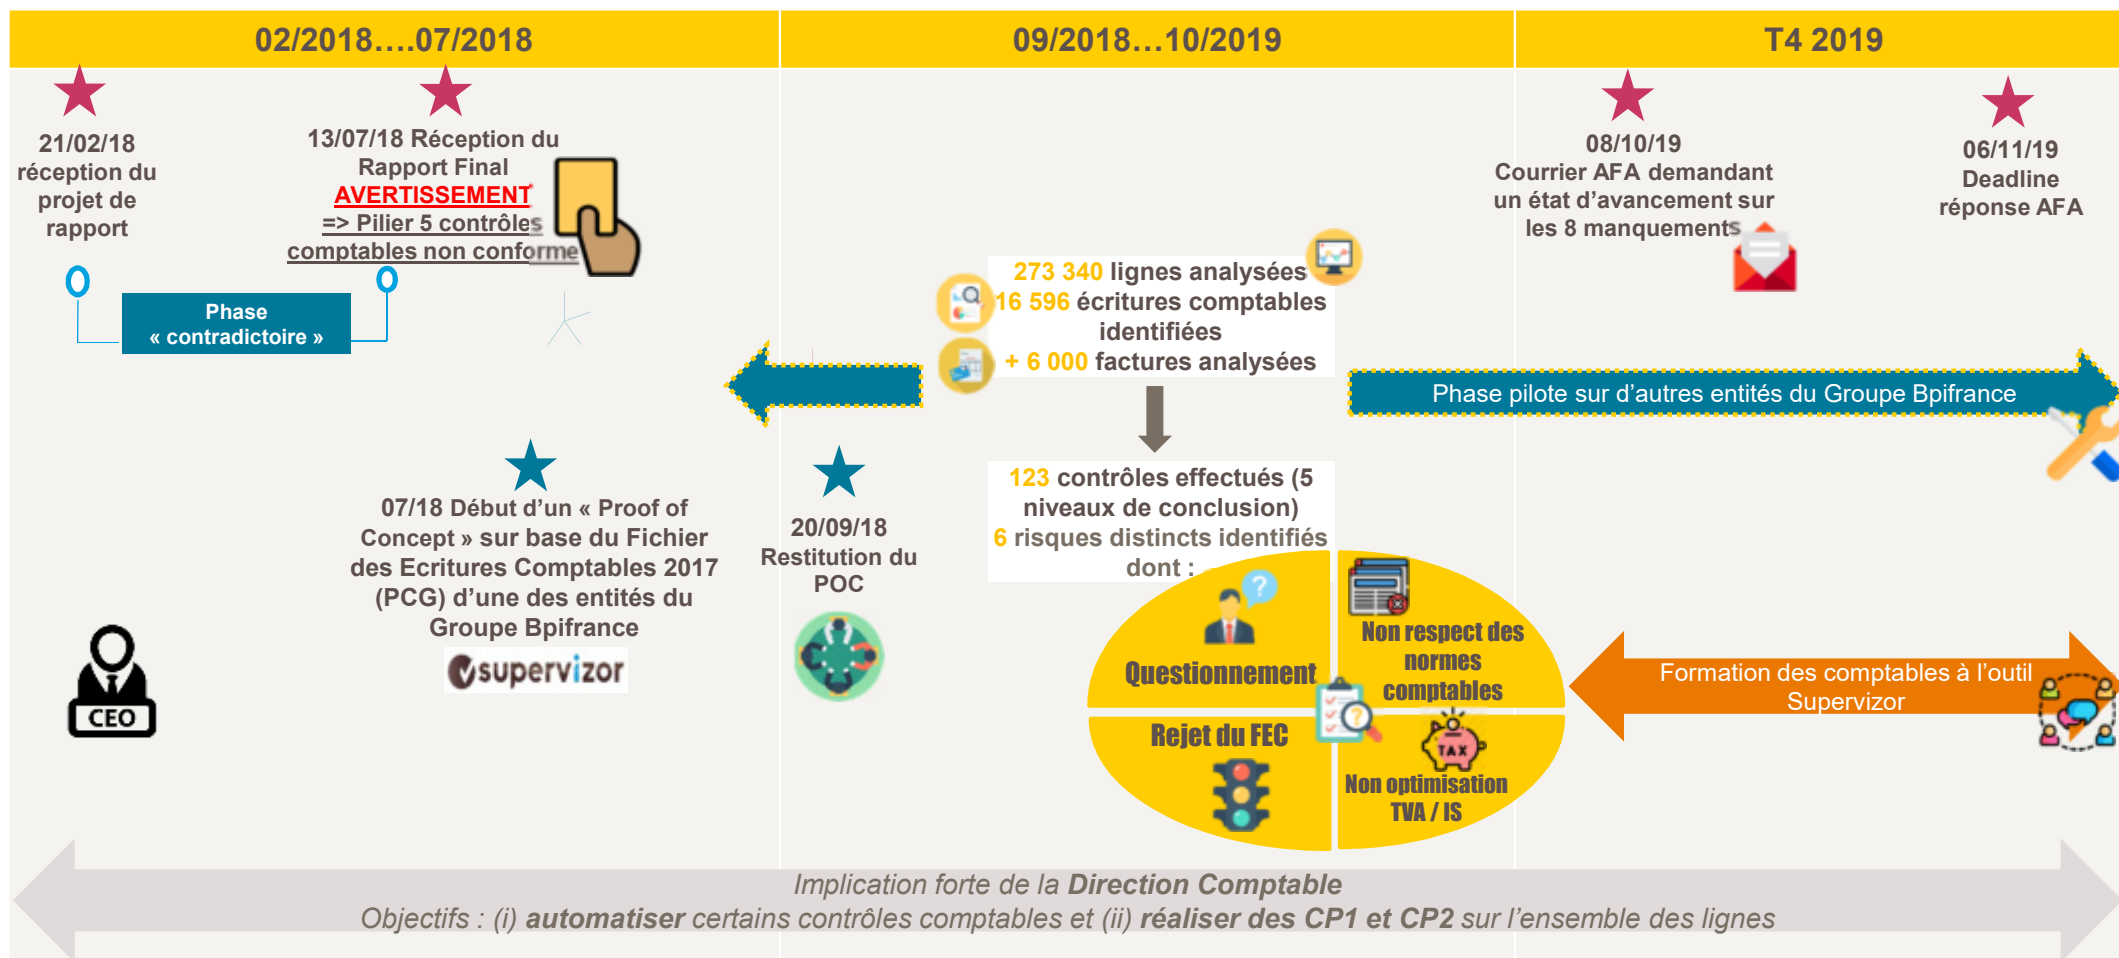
02/2018….07/2018

09/2018…10/2019

T4 2019

21/02/18 réception du projet de rapport

13/07/18 Réception du Rapport Final
AVERTISSEMENT
=> Pilier 5 contrôles comptables non conforme

Phase « contradictoire »

07/18 Début d'un « Proof of Concept » sur base du Fichier des Ecritures Comptables 2017 (PCG) d'une des entités du Groupe Bpifrance

supervizor

CEO

20/09/18 Restitution du POC

273 340 lignes analysées
16 596 écritures comptables identifiées
+ 6 000 factures analysées

123 contrôles effectués (5 niveaux de conclusion)
6 risques distincts identifiés dont :

Questionnement

Non respect des normes comptables

Rejet du FEC

TAX

Non optimisation TVA / IS

08/10/19
Courrier AFA demandant un état d'avancement sur les 8 manquements

06/11/19
Deadline réponse AFA

Phase pilote sur d'autres entités du Groupe Bpifrance

Formation des comptables à l'outil Supervizor

Implication forte de la Direction Comptable
Objectifs : (i) automatiser certains contrôles comptables et (ii) réaliser des CP1 et CP2 sur l'ensemble des lignes